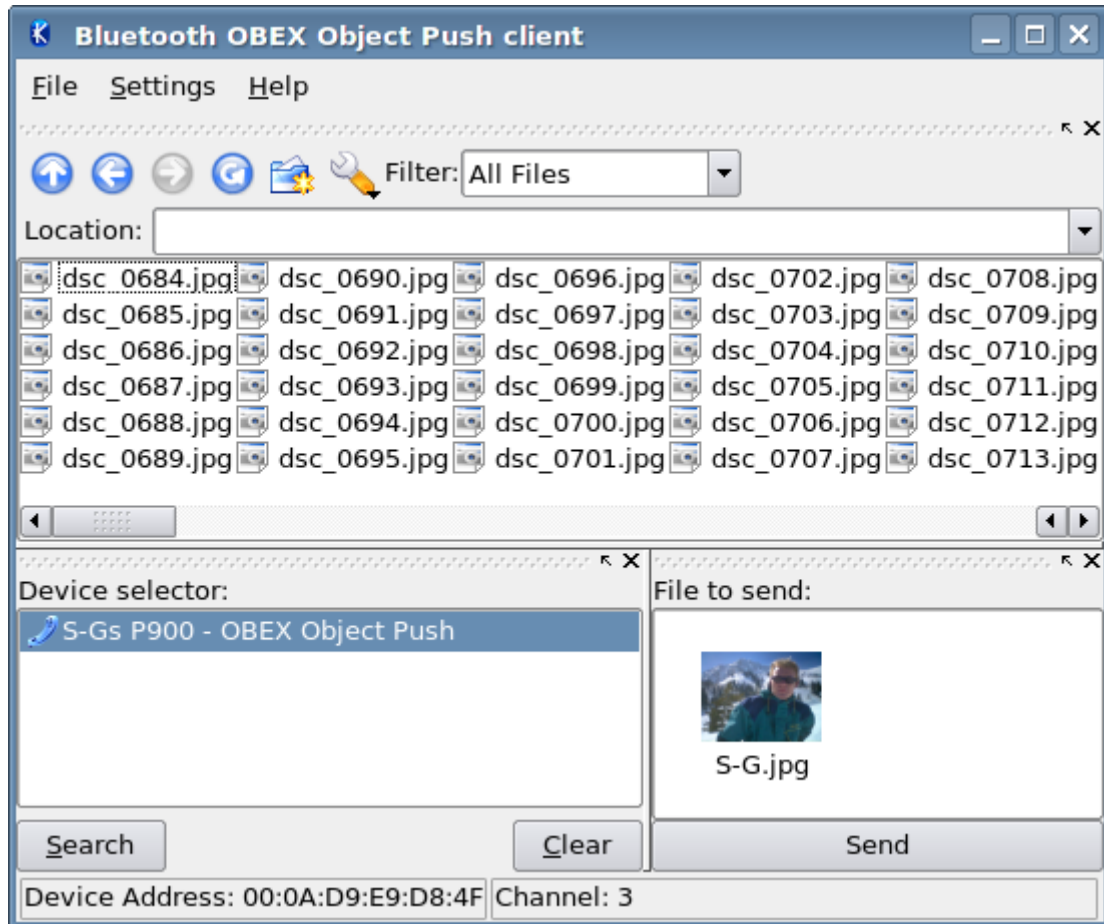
Bluetooth OBEX Object Push client

File Settings Help

Filter: All Files

Location:

| dsc_0684.jpg | dsc_0690.jpg | dsc_0696.jpg | dsc_0702.jpg | dsc_0708.jpg |
|---|---|---|---|---|
| dsc_0685.jpg | dsc_0691.jpg | dsc_0697.jpg | dsc_0703.jpg | dsc_0709.jpg |
| dsc_0686.jpg | dsc_0692.jpg | dsc_0698.jpg | dsc_0704.jpg | dsc_0710.jpg |
| dsc_0687.jpg | dsc_0693.jpg | dsc_0699.jpg | dsc_0705.jpg | dsc_0711.jpg |
| dsc_0688.jpg | dsc_0694.jpg | dsc_0700.jpg | dsc_0706.jpg | dsc_0712.jpg |
| dsc_0689.jpg | dsc_0695.jpg | dsc_0701.jpg | dsc_0707.jpg | dsc_0713.jpg |

Device selector:

S-Gs P900 - OBEX Object Push

File to send:

S-G.jpg

Search

Clear

Send

Device Address: 00:0A:D9:E9:D8:4F

Channel: 3